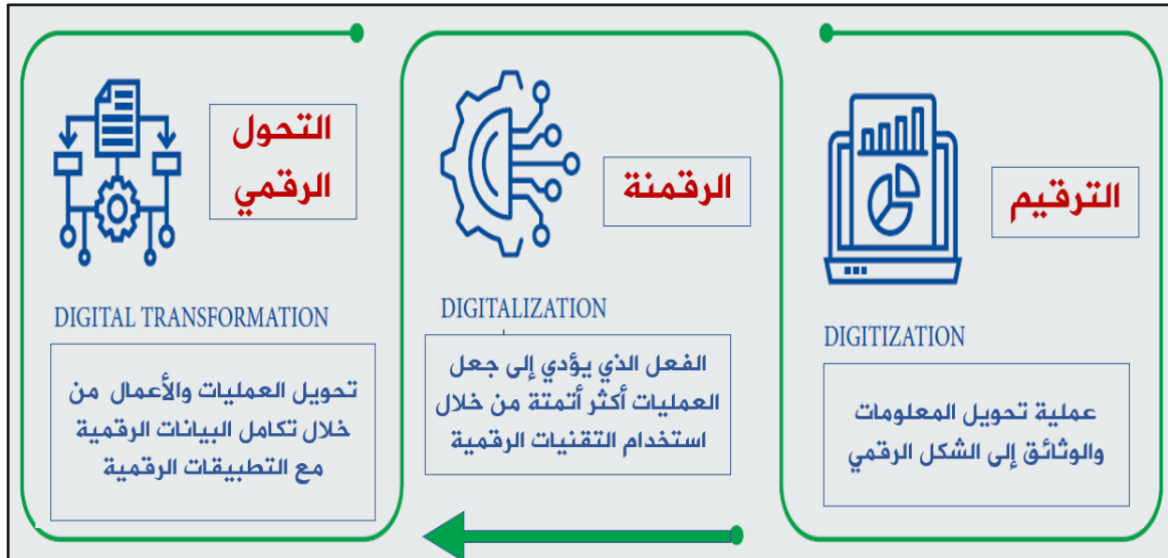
الترقيم

DIGITIZATION

عملية تحويل المعلومات والوثائق إلى الشكل الرقمي

الرقمنة

DIGITALIZATION

الفعل الذي يؤدي إلى جعل العمليات أكثر أتمتة من خلال استخدام التقنيات الرقمية

التحول الرقمي

DIGITAL TRANSFORMATION

تحويل العمليات والأعمال من خلال تكامل البيانات الرقمية مع التطبيقات الرقمية